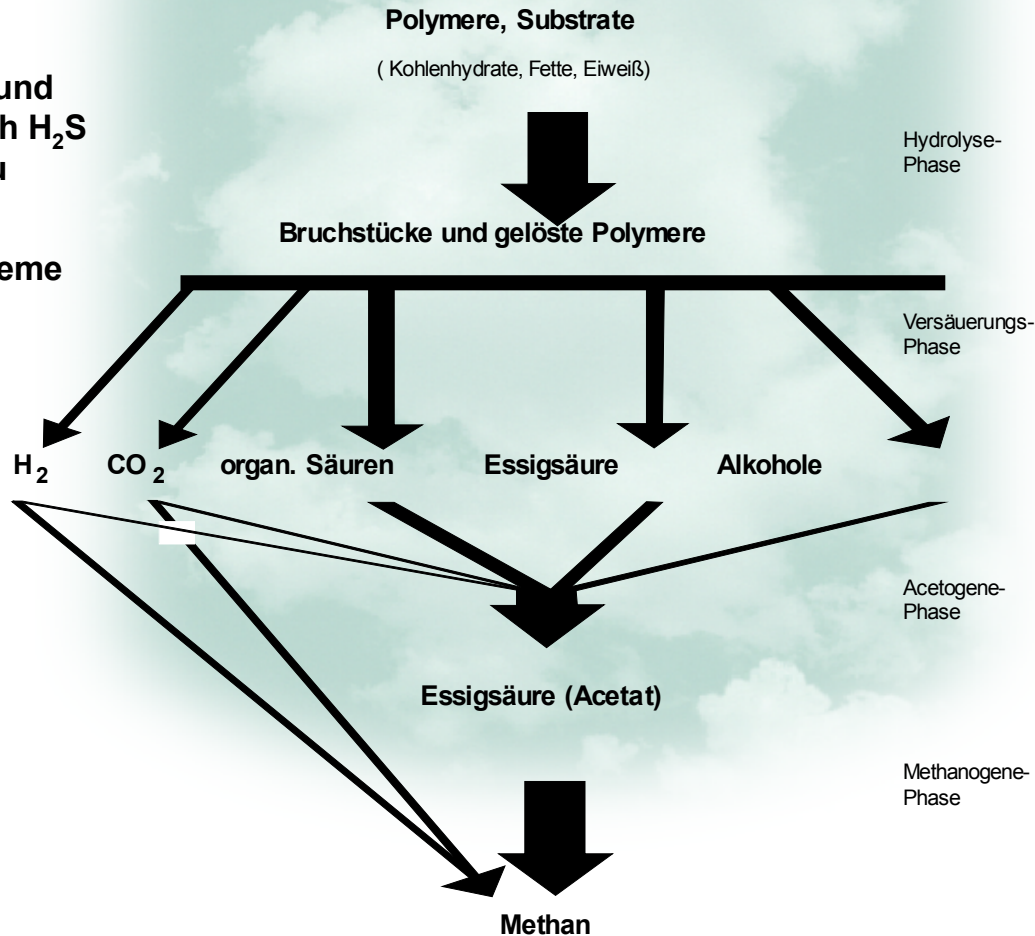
und
h $H_2S$
u

eme

Polymere, Substrate

( Kohlenhydrate, Fette, Eiweiß)

Hydrolyse-Phase

Bruchstücke und gelöste Polymere

Versäuerungs-Phase

$H_2$ $CO_2$ organ. Säuren Essigsäure Alkohole

Acetogene-Phase

Essigsäure (Acetat)

Methanogene-Phase

Methan